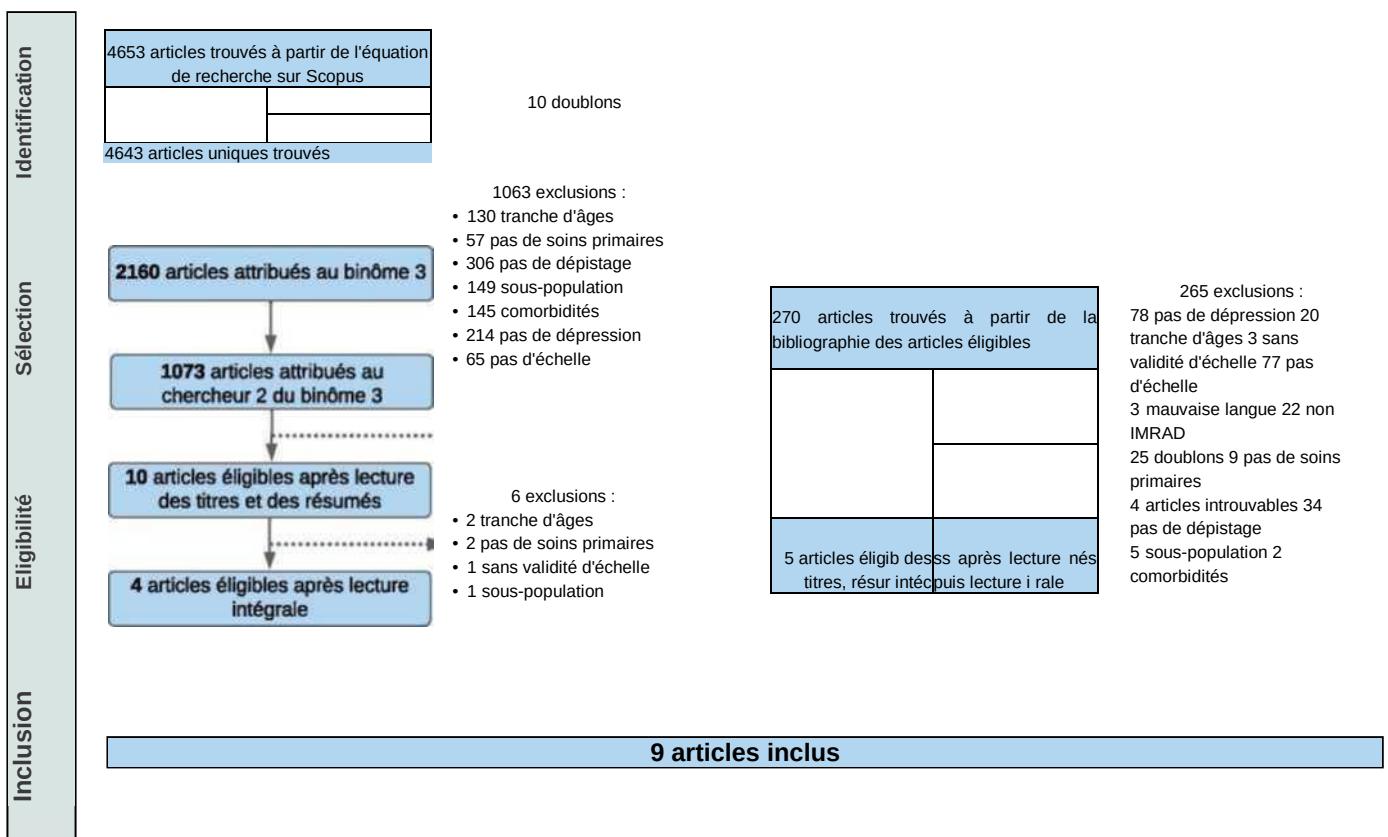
Identification

4653 articles trouvés à partir de l'équation de recherche sur Scopus

10 doublons

4643 articles uniques trouvés

Sélection

1063 exclusions :
• 130 tranche d'âges
• 57 pas de soins primaires
• 306 pas de dépistage
• 149 sous-population
• 145 comorbidités
• 214 pas de dépression
• 65 pas d'échelle

2160 articles attribués au binôme 3

1073 articles attribués au chercheur 2 du binôme 3

270 articles trouvés à partir de la bibliographie des articles éligibles

265 exclusions :
78 pas de dépression 20 tranche d'âges 3 sans validité d'échelle 77 pas d'échelle
3 mauvaise langue 22 non IMRAD
25 doublons 9 pas de soins primaires
4 articles introuvables 34 pas de dépistage
5 sous-population 2 comorbidités

Eligibilité

10 articles éligibles après lecture des titres et des résumés

6 exclusions :
• 2 tranche d'âges
• 2 pas de soins primaires
• 1 sans validité d'échelle
• 1 sous-population

4 articles éligibles après lecture intégrale

5 articles éligib dess après lecture nés titres, résur intécpuis lecture i rale

Inclusion

9 articles inclus